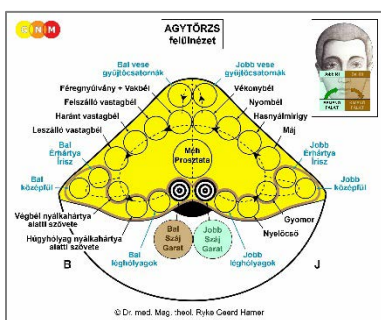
GNM

AGYTÖRZS
felülnézet

Bal vese gyűjtőcsatornák
Jobb vese gyűjtőcsatornák
Féregnyúlvány + Vakbél
Vékonybél
Felszálló vastagbél
Nyombél
Haránt vastagbél
Hasnyálmirigy
Leszálló vastagbél
Máj
Bal Érhártya Írisz
Jobb Érhártya Írisz
Méh Prosztata
Bal középfül
Jobb középfül
Végbél nyálkahártya alatti szövete
Gyomor
Húgyhólyag nyálkahártya alatti szövete
Nyelőcső
Bal Száj Garat
Jobb Száj Garat
Bal léghólyagok
Jobb léghólyagok
B
J

© Dr. med. Mag. theol. Ryke Geerd Hamer